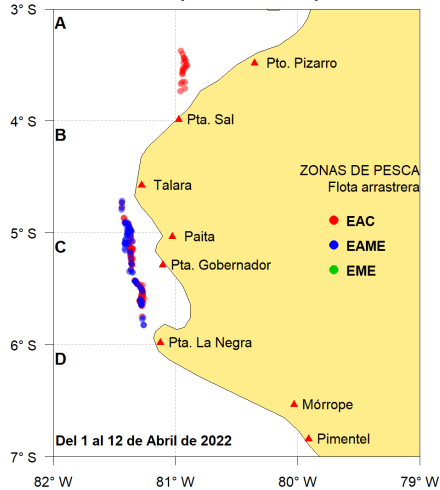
3° S
A
Pto. Pizarro
4° S
B
Pta. Sal
ZONAS DE PESCA
Flota arrastrera
Talara
EAC
5° S
C
Paita
EAME
Pta. Gobernador
EME
6° S
D
Pta. La Negra
Mórrope
Del 1 al 12 de Abril de 2022
Pimentel
7° S
82° W
81° W
80° W
79° W